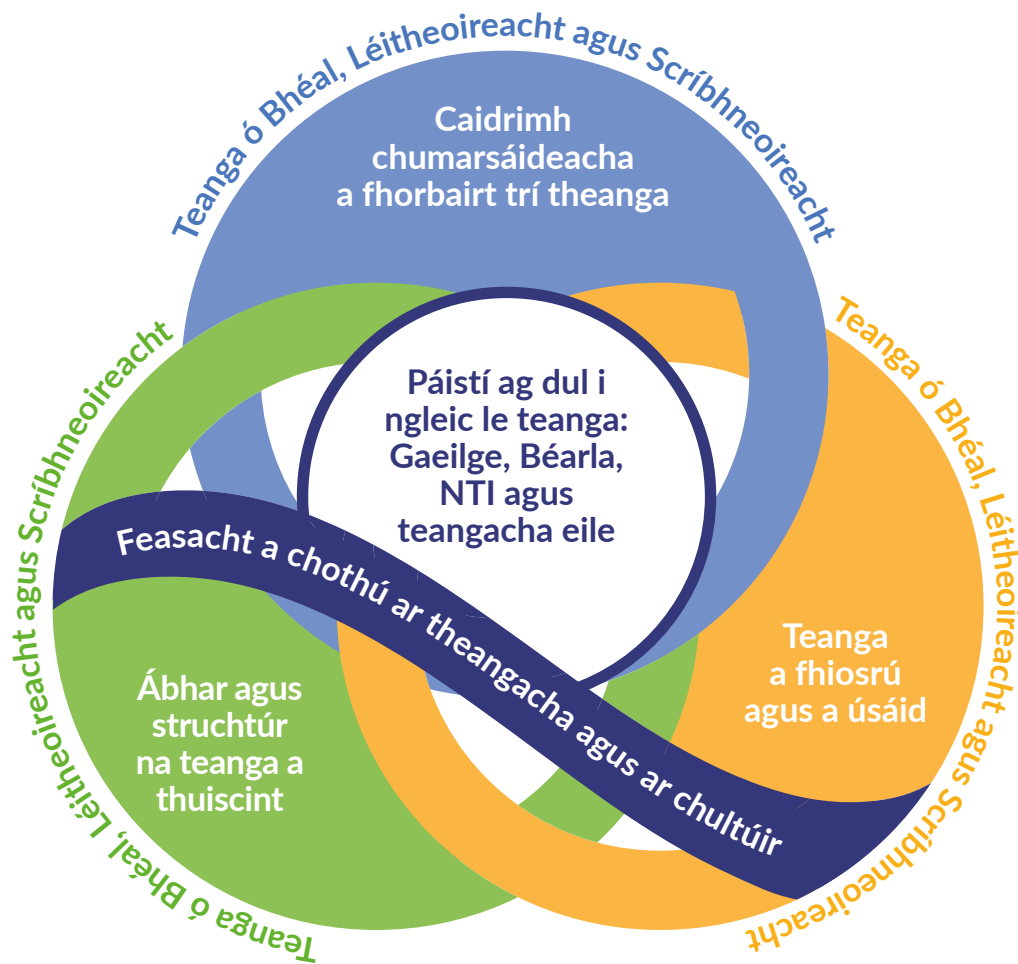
Teanga ó Bhéal, Léitheoireacht agus Scríbhneoireacht

Caidrimh chumarsáideacha a fhorbairt trí theanga

Teanga ó Bhéal, Léitheoireacht agus Scríbhneoireacht

Páistí ag dul i ngleic le teanga: Gaeilge, Béarla, NTI agus teangacha eile

Teanga ó Bhéal, Léitheoireacht agus Scríbhneoireacht

Feasacht a chothú ar theangacha agus ar chultúir

Teanga a fhiosrú agus a úsáid

Ábhar agus struchtúr na teanga a thuiscint